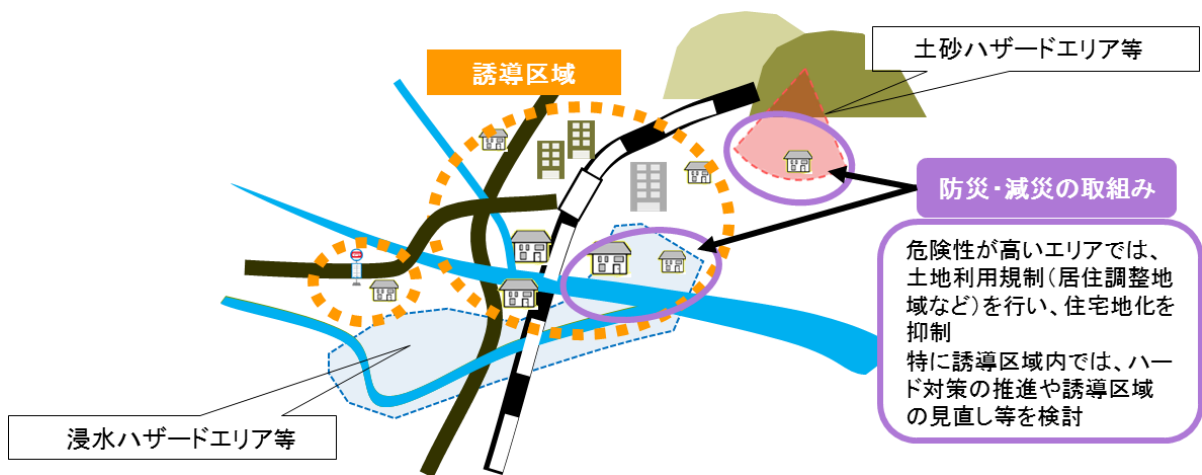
誘導区域

土砂ハザードエリア等

防災･減災の取組み

危険性が高いエリアでは、土地利用規制（居住調整地域など）を行い、住宅地化を抑制
特に誘導区域内では、ハード対策の推進や誘導区域の見直し等を検討

浸水ハザードエリア等